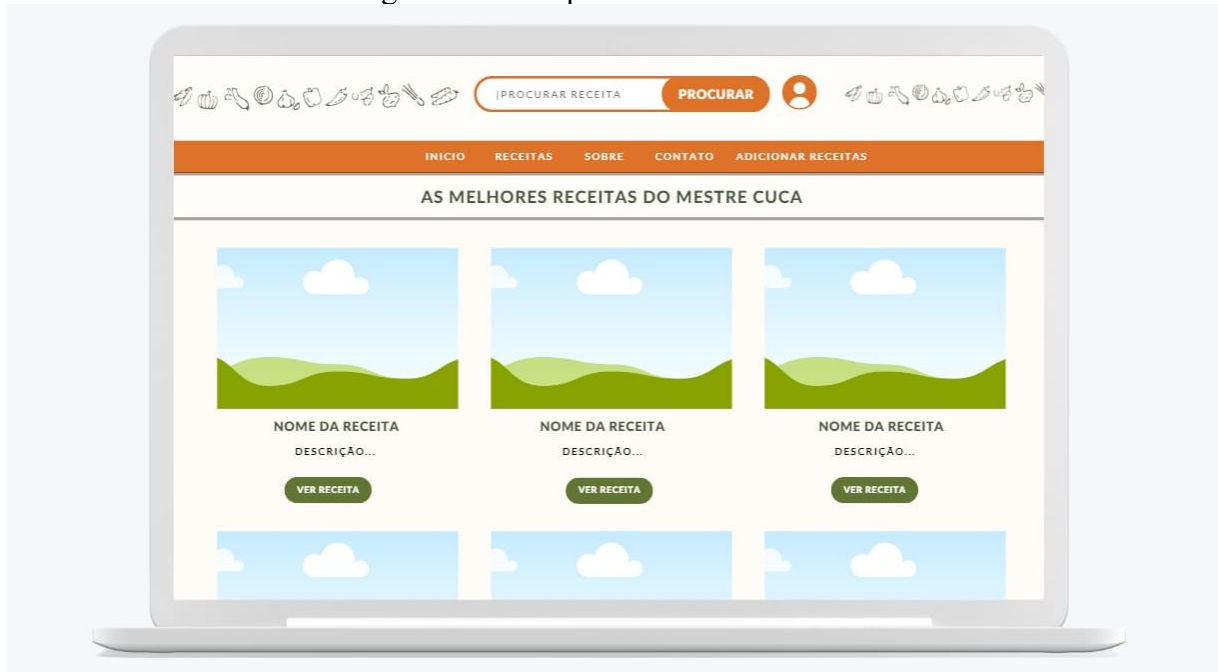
|PROCURAR RECEITA PROCURAR

INICIO RECEITAS SOBRE CONTATO ADICIONAR RECEITAS

AS MELHORES RECEITAS DO MESTRE CUCA

NOME DA RECEITA
DESCRIÇÃO...
VER RECEITA

NOME DA RECEITA
DESCRIÇÃO...
VER RECEITA

NOME DA RECEITA
DESCRIÇÃO...
VER RECEITA